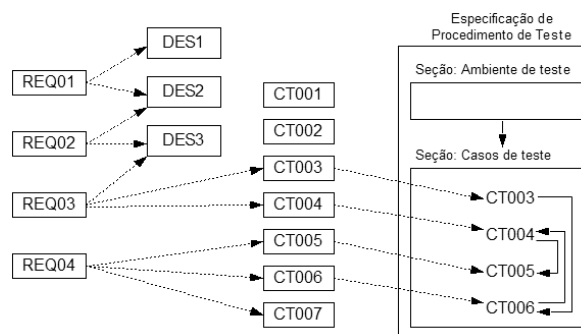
DES1

REQ01

DES2

REQ02

DES3

CT001

CT002

REQ03

CT003

CT004

REQ04

CT005

CT006

CT007

Especificação de Procedimento de Teste

Seção: Ambiente de teste

Seção: Casos de teste

CT003

CT004

CT005

CT006